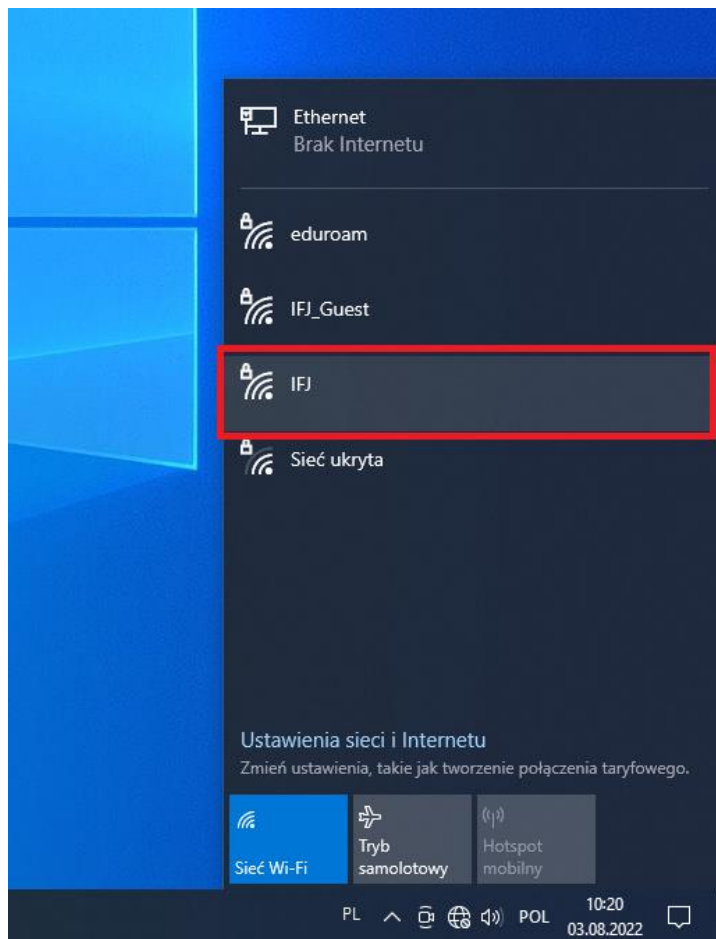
Ethernet
Brak Internetu

eduroam

IFJ_Guest

IFJ

Sieć ukryta

Ustawienia sieci i Internetu
Zmień ustawienia, takie jak tworzenie połączenia taryfowego.

Sieć Wi-Fi

Tryb samolotowy

Hotspot mobilny

PL POL 10:20 03.08.2022